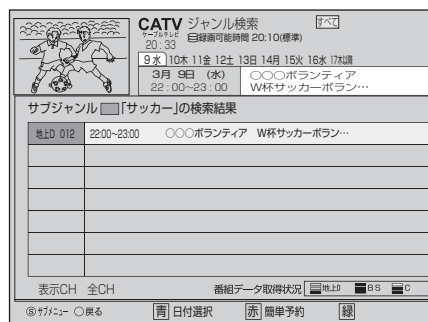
CATV ジャンル検索 すべて
ケーブルテレビ 20:33 録画可能時間 20:10(標準)
9水 10木 11金 12土 13日 14月 15火 16水 17木以降
3月 9日 (水) 22:00~23:00
○○○ボランティア W杯サッカーボラン…

サブジャンル 「サッカー」の検索結果

| 地上D 012 | 22:00~23:00 ○○○ボランティア W杯サッカーボラン… |
|---|---|
| | |
| | |
| | |
| | |
| | |
| | |
| | |

表示CH 全CH
番組データ取得状況 地上D BS C

サブメニュー 戻る 青 日付選択 赤 簡単予約 緑